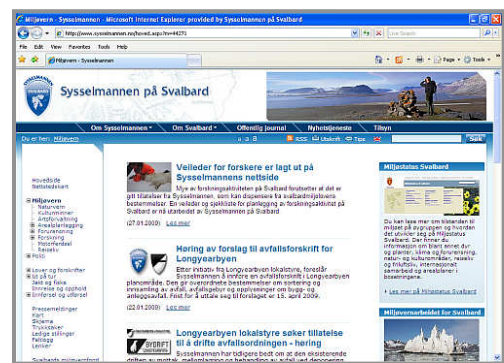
Miljøvern - Sysselmannen - Microsoft Internet Explorer provided by Sysselmannen på Svalbard

http://www.sysselmannen.no/hoved.aspx?m=44271

Live Search

File Edit View Favorites Tools Help

Miljøvern - Sysselmannen

Page ▾ Tools ▾

Sysselmannen på Svalbard

Om Sysselmannen ▾ Om Svalbard ▾ Offentlig journal Nyhetstjeneste Tilsyn

Du er her: Miljøvern

RSS Lytt Utskrift Tips

Søk

Hovedside
Nettstedskart

Miljøvern
Naturvern
Kulturminner
Avfallshåndtering
Arealplanlegging
Forurensning
Forskning
Motorferdsel
Reiseliv
Polti

Lover og forskrifter
Til og fra
Jakt og fiske
Snøscooter og ...
Innførsel og utførsel

Pressemeldinger
Kart
Skjema
Trykksaker
Ledige stillinger
Fellogg
Lenker

Svalbards miljøvernfond

Veileder for forskere er lagt ut på Sysselmannens nettside

Mye av forskningsaktiviteten på Svalbard forutsetter at det er gitt tillatelser fra Sysselmannen, som kan dispensere fra svalbardmiljølovens bestemmelser. En veileder og sjekkliste for planlegging av forskningsaktivitet på Svalbard er nå utarbeidet av Sysselmannen på Svalbard.

(27.01.2009) Les mer

Høring av forslag til avfallsforskrift for Longyearbyen

Etter initiativ fra Longyearbyen lokalstyre, foreslår Sysselmannen å innføre en avfallsforskrift i Longyearbyen planområde. Den gir overordnete bestemmelser om sortering og innsamling av avfall, avfallsgebyr og opplysninger om bygg- og anleggsavfall. Frist for å uttale seg til forslaget er 15. april 2009.

(22.01.2009) Les mer

Longyearbyen lokalstyre søker tillatelse til å drifte avfallsordningen - høring

Sysselmannen har tidligere bedt om at den eksisterende driften ... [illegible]

Miljøstatus Svalbard

Du kan lese mer om tilstanden til miljøet på øygruppen og hvordan det utvikler seg på Miljøstatus Svalbard. Der finner du informasjon om blant annet dyr og planter, klima og forurensning, natur- og kulturminner, reiseliv og friluftsliv, internasjonalt samarbeid og arealplaner i bosettingene.

Les mer på Miljøstatus Svalbard

Miljøvernarbeidet for Svalbard